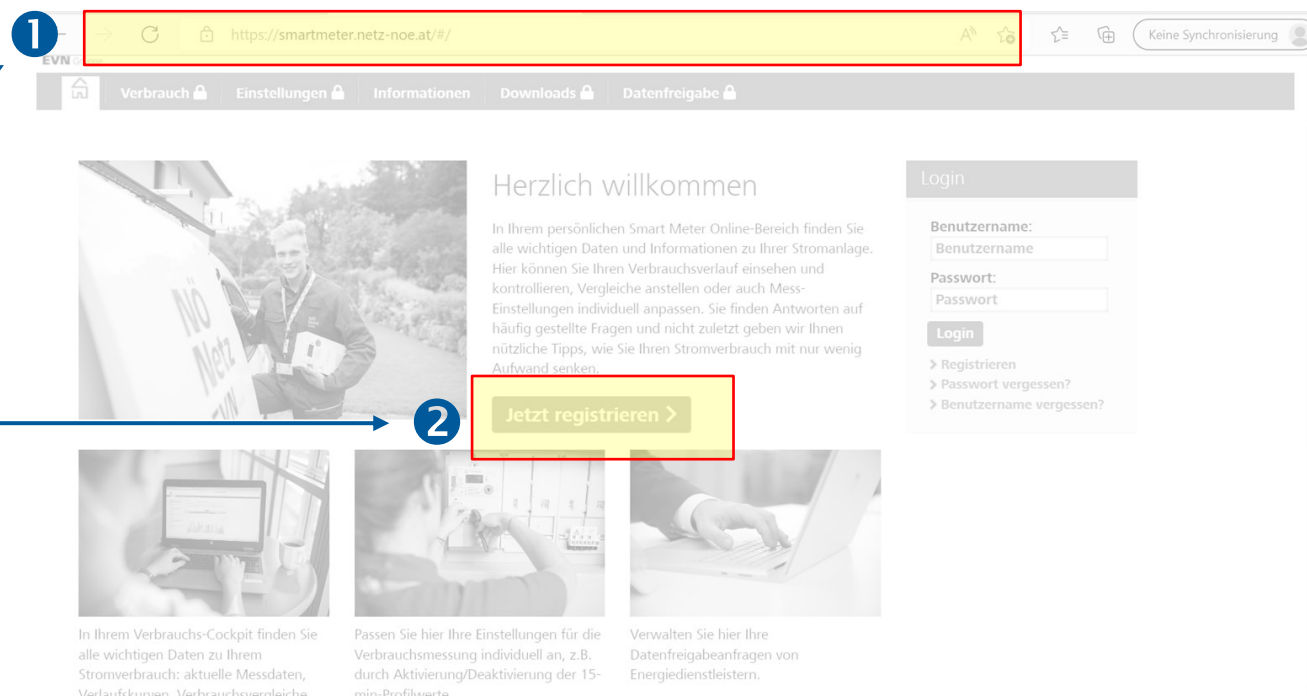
1

https://smartmeter.netz-noe.at/#/

Keine Synchronisierung

EVN

Verbrauch Einstellungen Informationen Downloads Datenfreigabe

Herzlich willkommen

In Ihrem persönlichen Smart Meter Online-Bereich finden Sie alle wichtigen Daten und Informationen zu Ihrer Stromanlage. Hier können Sie Ihren Verbrauchsverlauf einsehen und kontrollieren, Vergleiche anstellen oder auch Mess-Einstellungen individuell anpassen. Sie finden Antworten auf häufig gestellte Fragen und nicht zuletzt geben wir Ihnen nützliche Tipps, wie Sie Ihren Stromverbrauch mit nur wenig Aufwand senken.

2

Jetzt registrieren >

Login

Benutzername:

Benutzername

Passwort:

Passwort

Login

> Registrieren
> Passwort vergessen?
> Benutzername vergessen?

NÖ Netz EVN

In Ihrem Verbrauchs-Cockpit finden Sie alle wichtigen Daten zu Ihrem Stromverbrauch: aktuelle Messdaten, Verlaufskurven, Verbrauchsvergleiche

Passen Sie hier Ihre Einstellungen für die Verbrauchsmessung individuell an, z.B. durch Aktivierung/Deaktivierung der 15-min-Profilwerte

Verwalten Sie hier Ihre Datenfreigabeanfragen von Energiedienstleistern.